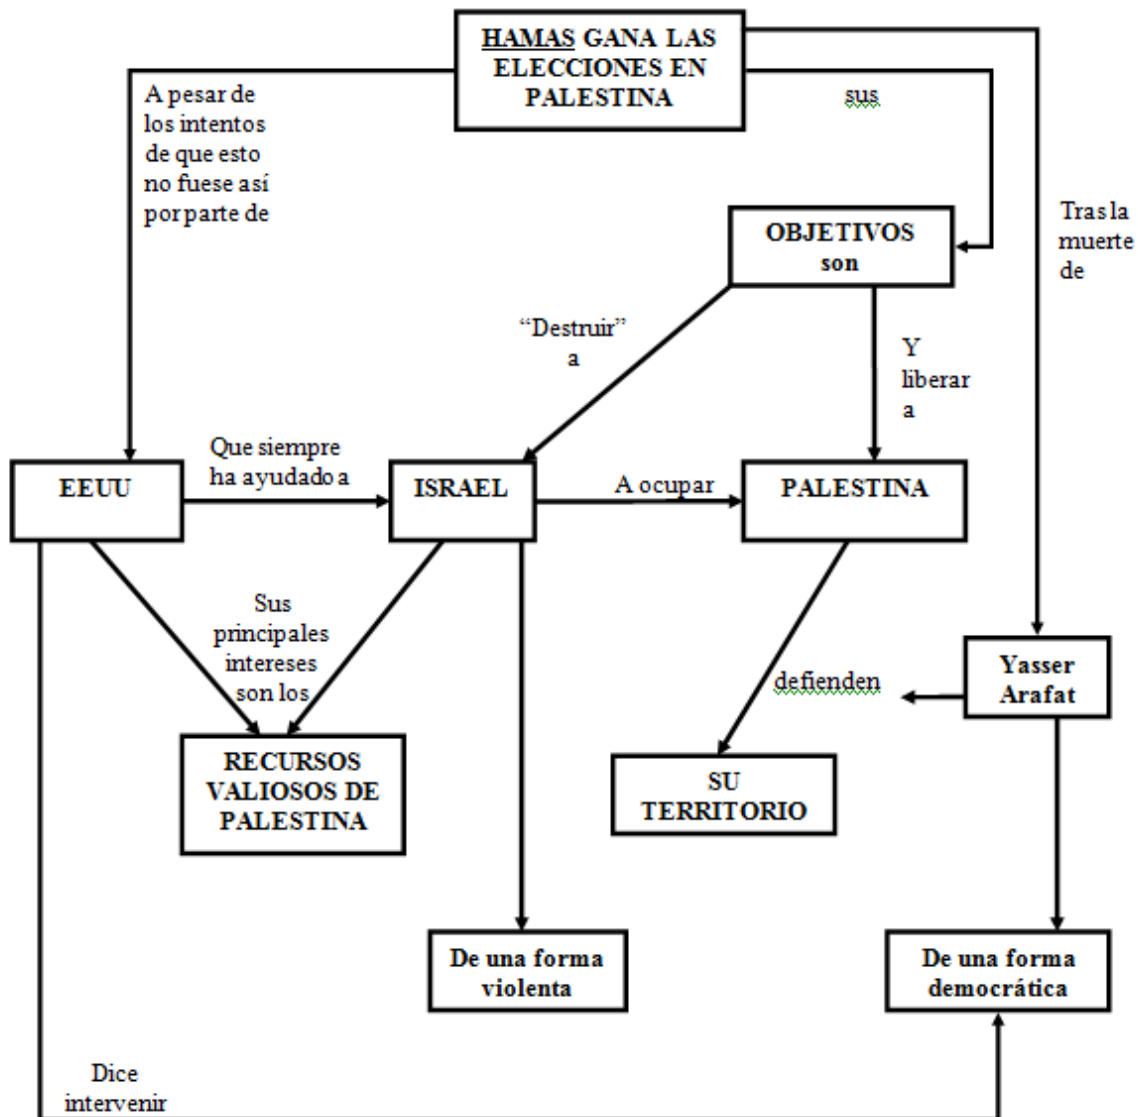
HAMAS GANA LAS ELECCIONES EN PALESTINA

A pesar de los intentos de que esto no fuese así por parte de

sus

Tras la muerte de

OBJETIVOS son

"Destruir" a

Y liberar a

EEUU

Que siempre ha ayudado a

ISRAEL

A ocupar

PALESTINA

Sus principales intereses son los

Yasser Arafat

defienden

RECURSOS VALIOSOS DE PALESTINA

SU TERRITORIO

De una forma violenta

De una forma democrática

Dice intervenir